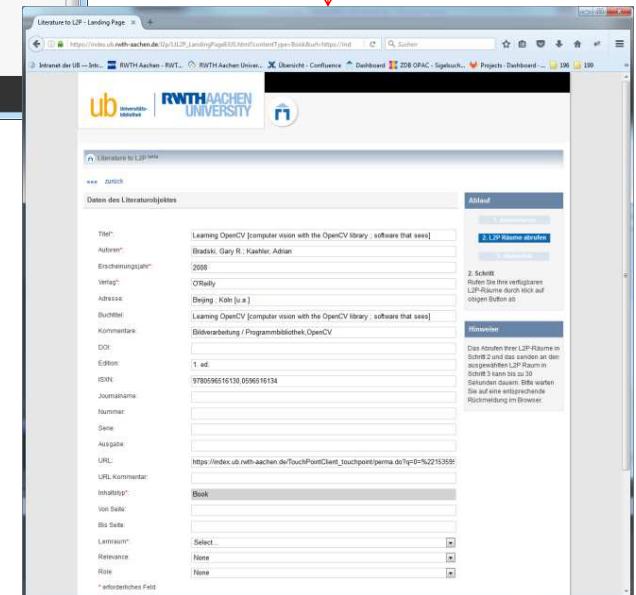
Literature to L2P - Landing Page ×

https://index.ub.rwth-aachen.de/l2p/LIL2P_LandingPageRIS.html?contentType=Book&url=https://ind

Suchen

Intranet der UB — Intr... RWTH Aachen - RWT... RWTH Aachen Univer... Übersicht - Confluence Dashboard ZDB OPAC - Sigelsuch... Projects - Dashboard -... 196 199

ub Universitäts-bibliothek | RWTHAACHEN UNIVERSITY

Literature to L2P beta

««« zurück

Daten des Literaturobjektes

| | |
|---|---|
| Titel*: | Learning OpenCV [computer vision with the OpenCV library ; software that sees] |
| Autoren*: | Bradski, Gary R.; Kaehler, Adrian |
| Erscheinungsjahr*: | 2008 |
| Verlag*: | O'Reilly |
| Adresse: | Beijing ; Koln [u.a.] |
| Buchtitel: | Learning OpenCV [computer vision with the OpenCV library ; software that sees] |
| Kommentare: | Bildverarbeitung / Programmbibliothek,OpenCV |
| DOI: | |
| Edition: | 1. ed. |
| ISSN: | 9780596516130,0596516134 |
| Journalname: | |
| Nummer: | |
| Serie: | |
| Ausgabe: | |
| URL: | https://index.ub.rwth-aachen.de/TouchPointClient_touchpoint/perma.do?q=0=%2215359 |
| URL Kommentar: | |
| Inhaltstyp*: | Book |
| Von Seite: | |
| Bis Seite: | |
| Lernraum*: | Select... |
| Relevance: | None |
| Role: | None |

* erforderliches Feld

Ablauf

1. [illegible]

2. L2P Räume abrufen

3. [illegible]

2. Schritt
Rufen Sie Ihre verfügbaren L2P-Räume durch klick auf obigen Button ab

Hinweise

Das Abrufen Ihrer L2P-Räume in Schritt 2 und das senden an den ausgewählten L2P Raum in Schritt 3 kann bis zu 30 Sekunden dauern. Bitte warten Sie auf eine entsprechende Rückmeldung im Browser.